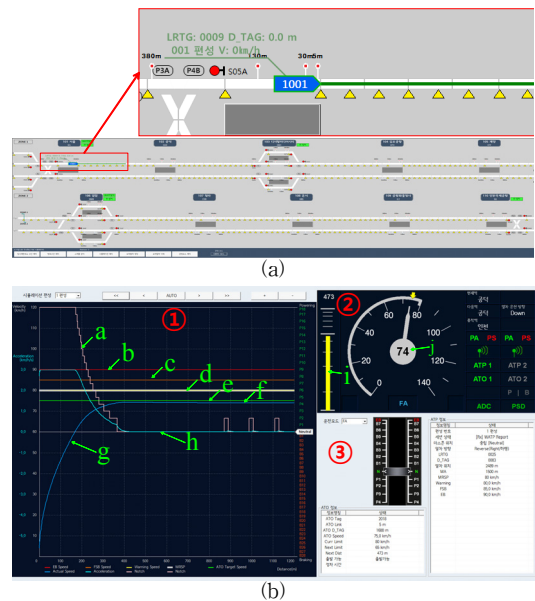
LRTG: 0009 D_TAG: 0.0 m
001 편성 V: 0km/h

380m
30m
30m
P3A
P4B
S05A
1001

(a)

①
a
b
c
d
e
f
g
h

②
473
20
40
60
80
100
120
140
74
i
j
FA
PA
PS
PA
PS
ATP 1
ATP 2
ATO 1
ATO 2
ADC
PSD
Down

③

AUTO

(b)